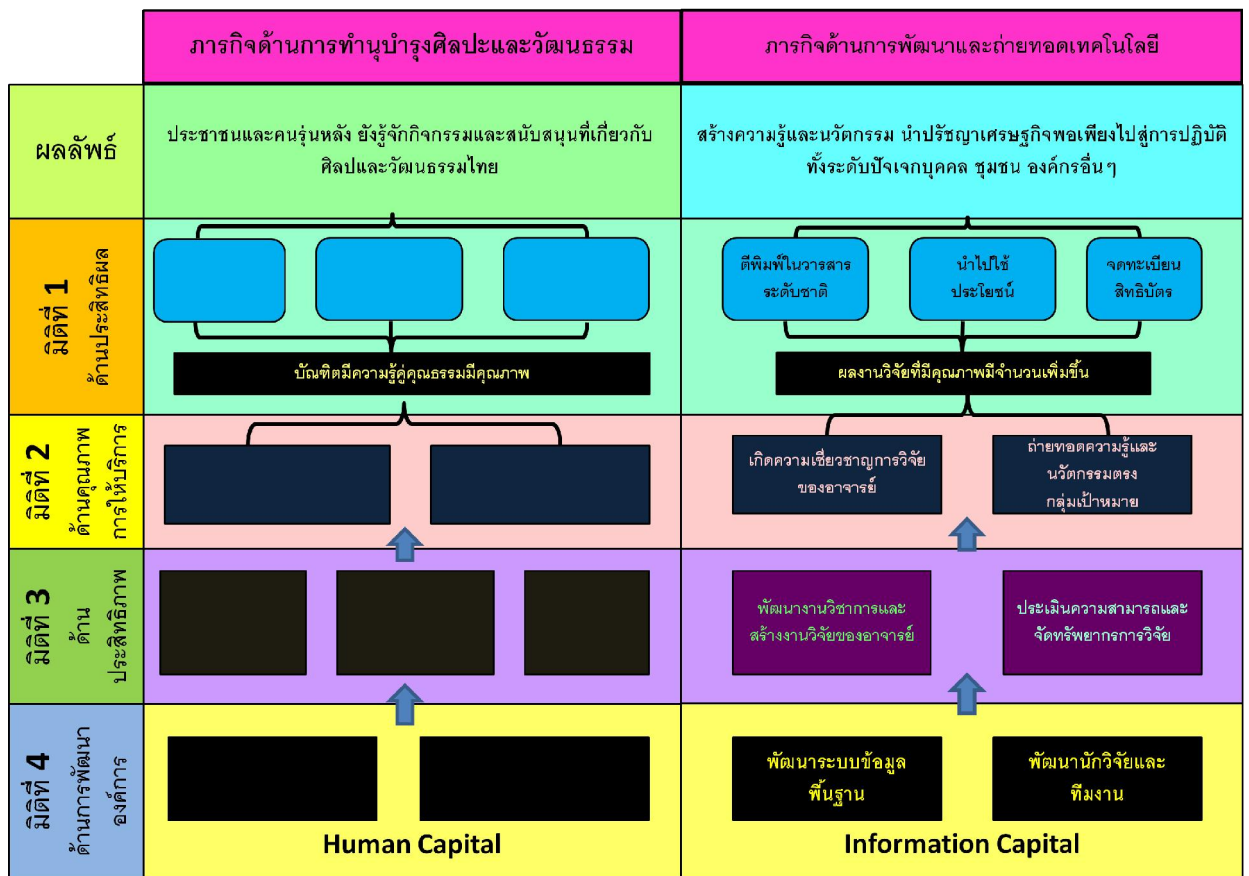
| | ภารกิจด้านการทำนุบำรุงศิลปะและวัฒนธรรม | ภารกิจด้านการพัฒนาและถ่ายทอดเทคโนโลยี |
|---|---|---|
| ผลลัพธ์ | ประชาชนและคนรุ่นหลัง ยังรู้จักกิจกรรมและสนับสนุนที่เกี่ยวกับศิลปและวัฒนธรรมไทย | สร้างความรู้และนวัตกรรม นำปรัชญาเศรษฐกิจพอเพียงไปสู่การปฏิบัติทั้งระดับปัจเจกบุคคล ชุมชน องค์กรอื่นๆ |
| มิติที่ 1 ด้านประสิทธิผล | บัณฑิตมีความรู้คู่คุณธรรมมีคุณภาพ | ตีพิมพ์ในวารสารระดับชาติ; นำไปใช้ประโยชน์; จดทะเบียนสิทธิบัตร; ผลงานวิจัยที่มีคุณภาพมีจำนวนเพิ่มขึ้น |
| มิติที่ 2 ด้านคุณภาพการให้บริการ | | เกิดความเชี่ยวชาญการวิจัยของอาจารย์; ถ่ายทอดความรู้และนวัตกรรมตรงกลุ่มเป้าหมาย |
| มิติที่ 3 ด้านประสิทธิภาพ | | พัฒนางานวิชาการและสร้างงานวิจัยของอาจารย์; ประเมินความสามารถและจัดทรัพยากรการวิจัย |
| มิติที่ 4 ด้านการพัฒนาองค์การ | Human Capital | พัฒนาระบบข้อมูลพื้นฐาน; พัฒนานักวิจัยและทีมงาน; Information Capital |